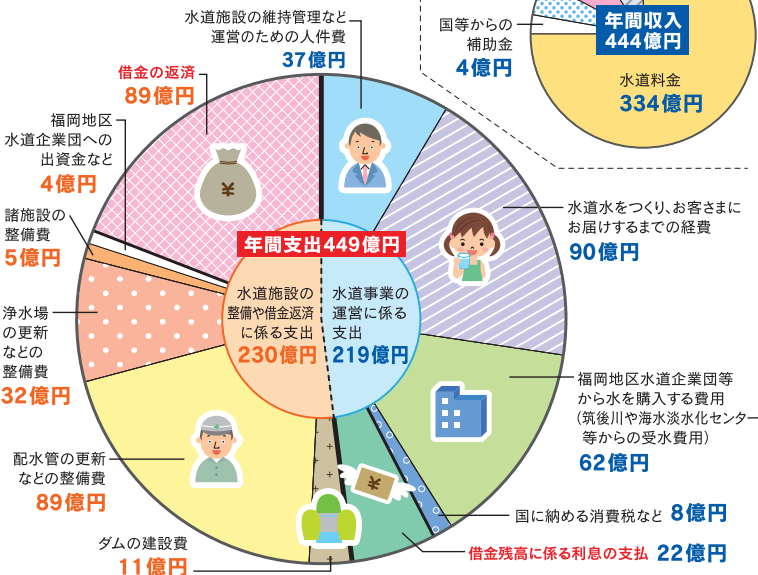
水道施設の維持管理など
運営のための人件費
37億円

国等からの
補助金
4億円

年間収入
444億円

水道料金
334億円

借金の返済
89億円

福岡地区
水道企業団への
出資金など
4億円

諸施設の
整備費
5億円

水道水をつくり、お客さまに
お届けするまでの経費
90億円

年間支出449億円

水道施設の
整備や借金返済
に係る支出
230億円

水道事業の
運営に係る
支出
219億円

浄水場
の更新
などの
整備費
32億円

福岡地区水道企業団等
から水を購入する費用
（筑後川や海水淡水化センター
等からの受水費用）
62億円

配水管の更新
などの整備費
89億円

国に納める消費税など 8億円

ダムの建設費
11億円

借金残高に係る利息の支払 22億円